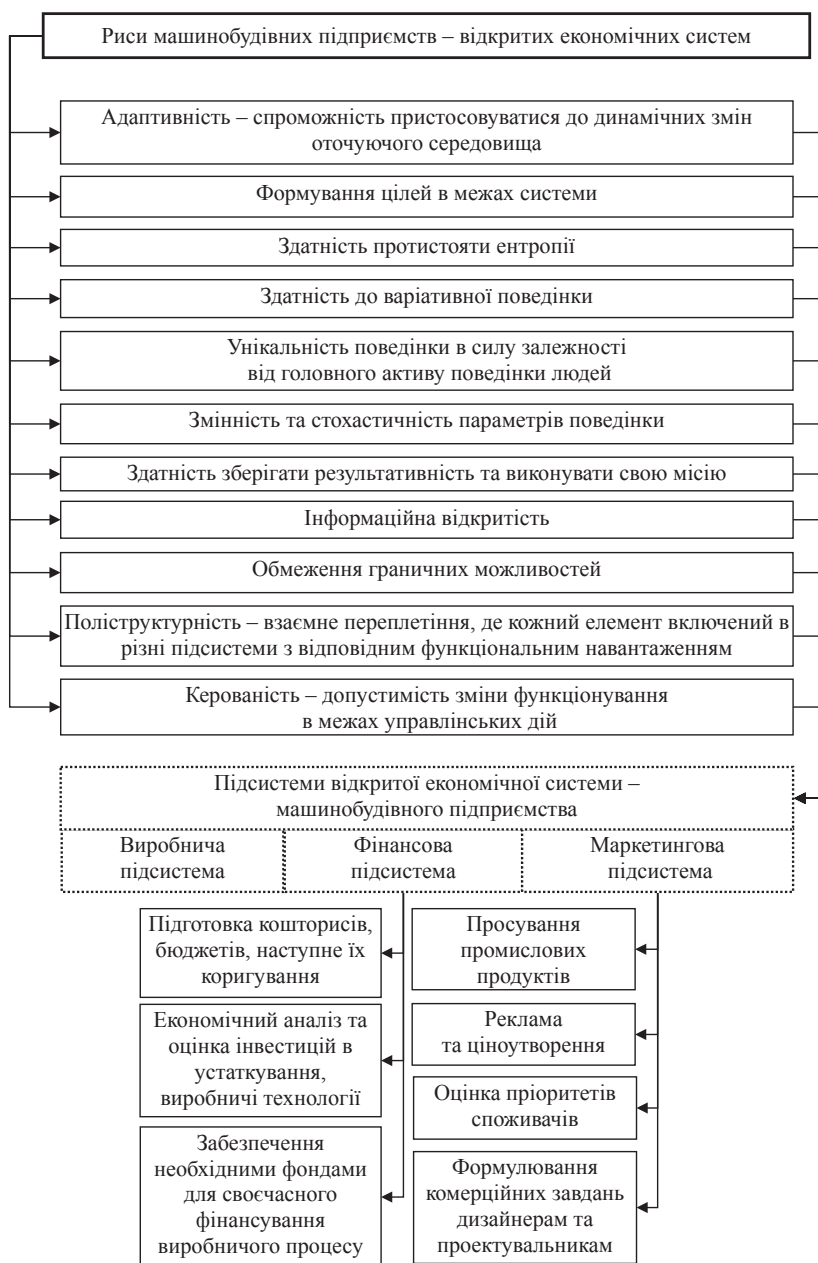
Риси машинобудівних підприємств – відкритих економічних систем

Адаптивність – спроможність пристосовуватися до динамічних змін оточуючого середовища

Формування цілей в межах системи

Здатність протистояти ентропії

Здатність до варіативної поведінки

Унікальність поведінки в силу залежності від головного активу поведінки людей

Змінність та стохастичність параметрів поведінки

Здатність зберігати результативність та виконувати свою місію

Інформаційна відкритість

Обмеження граничних можливостей

Поліструктурність – взаємне переплетіння, де кожний елемент включений в різні підсистеми з відповідним функціональним навантаженням

Керованість – допустимість зміни функціонування в межах управлінських дій

Підсистеми відкритої економічної системи – машинобудівного підприємства

Виробнича підсистема

Фінансова підсистема

Маркетингова підсистема

Підготовка кошторисів, бюджетів, наступне їх коригування

Економічний аналіз та оцінка інвестицій в устаткування, виробничі технології

Забезпечення необхідними фондами для своєчасного фінансування виробничого процесу

Просування промислових продуктів

Реклама та ціноутворення

Оцінка пріоритетів споживачів

Формулювання комерційних завдань дизайнерам та проектувальникам